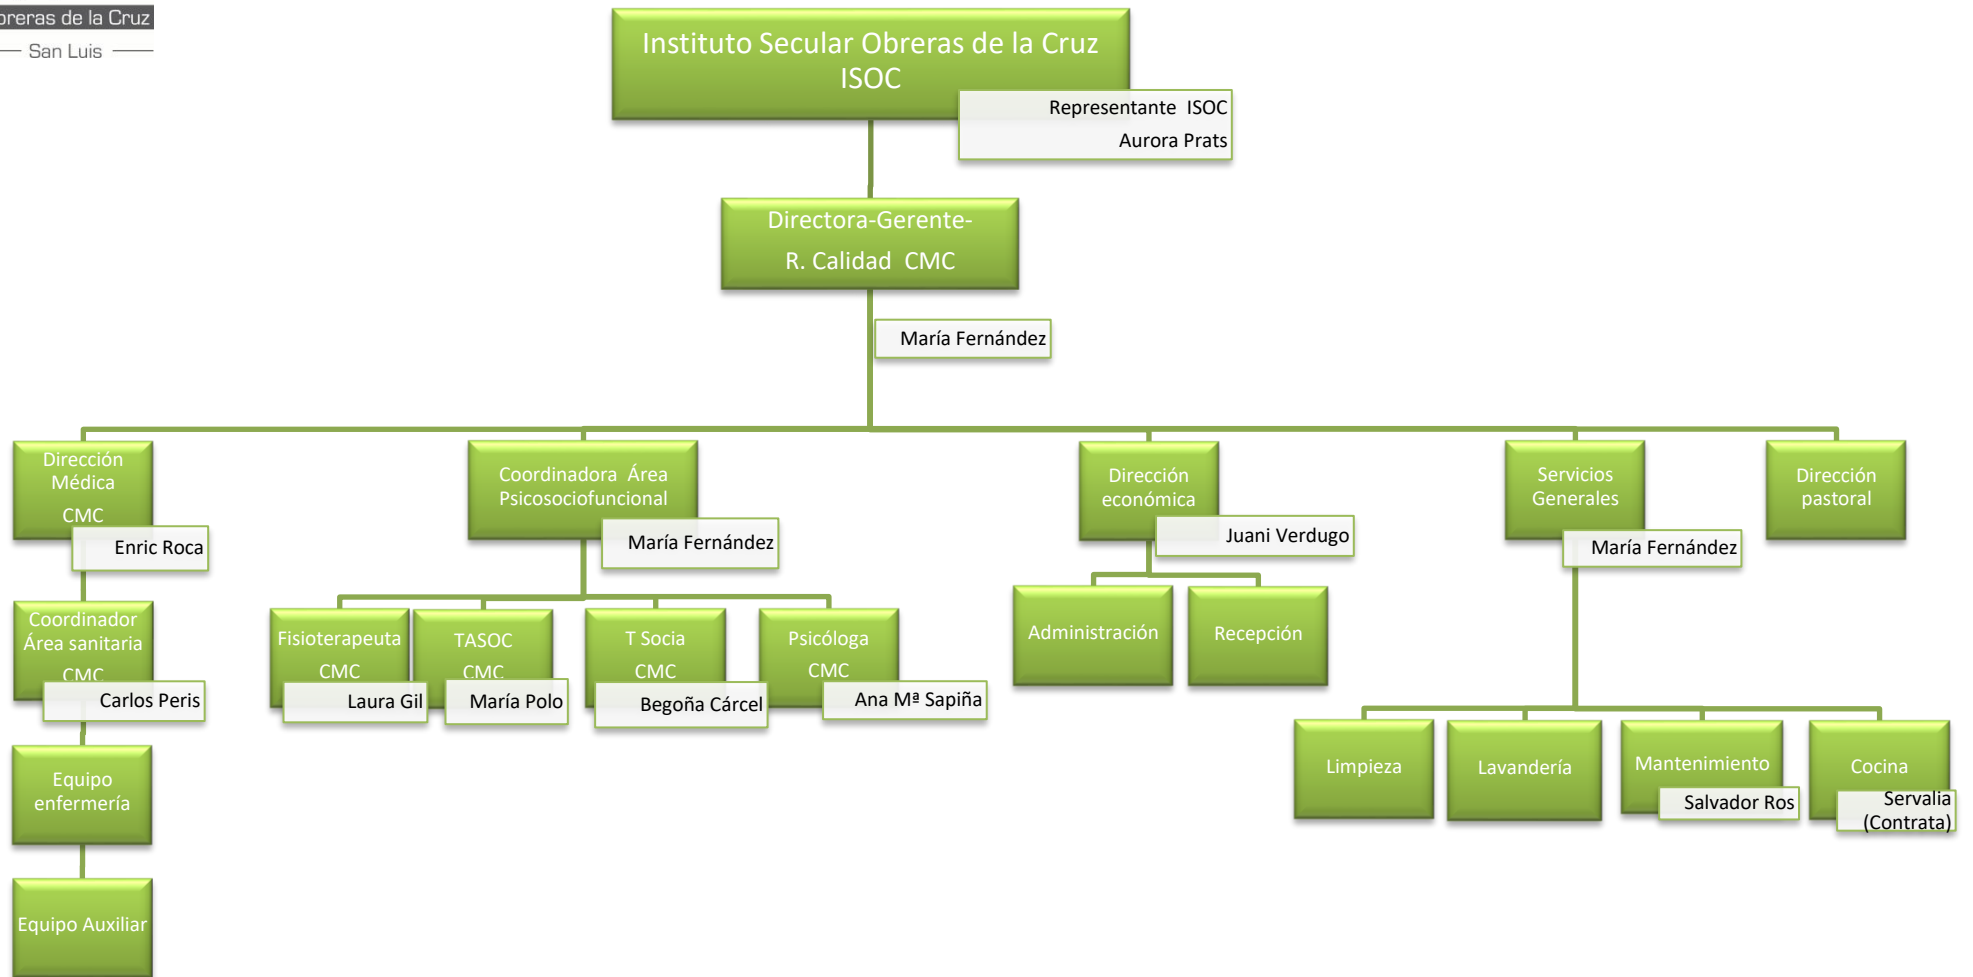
oreras de la Cruz
San Luis

Instituto Secular Obreras de la Cruz ISOC

Representante ISOC
Aurora Prats

Directora-Gerente-
R. Calidad CMC

María Fernández

Dirección Médica CMC
Enric Roca

Coordinador Área sanitaria CMC
Carlos Peris

Equipo enfermería

Equipo Auxiliar

Coordinadora Área Psicosociofuncional
María Fernández

Fisioterapeuta CMC
Laura Gil

TASOC CMC
María Polo

T Socia CMC
Begoña Cárcel

Psicóloga CMC
Ana Mª Sapiña

Dirección económica
Juani Verdugo

Administración

Recepción

Servicios Generales
María Fernández

Limpieza

Lavandería

Mantenimiento
Salvador Ros

Cocina
Servalia (Contrata)

Dirección pastoral